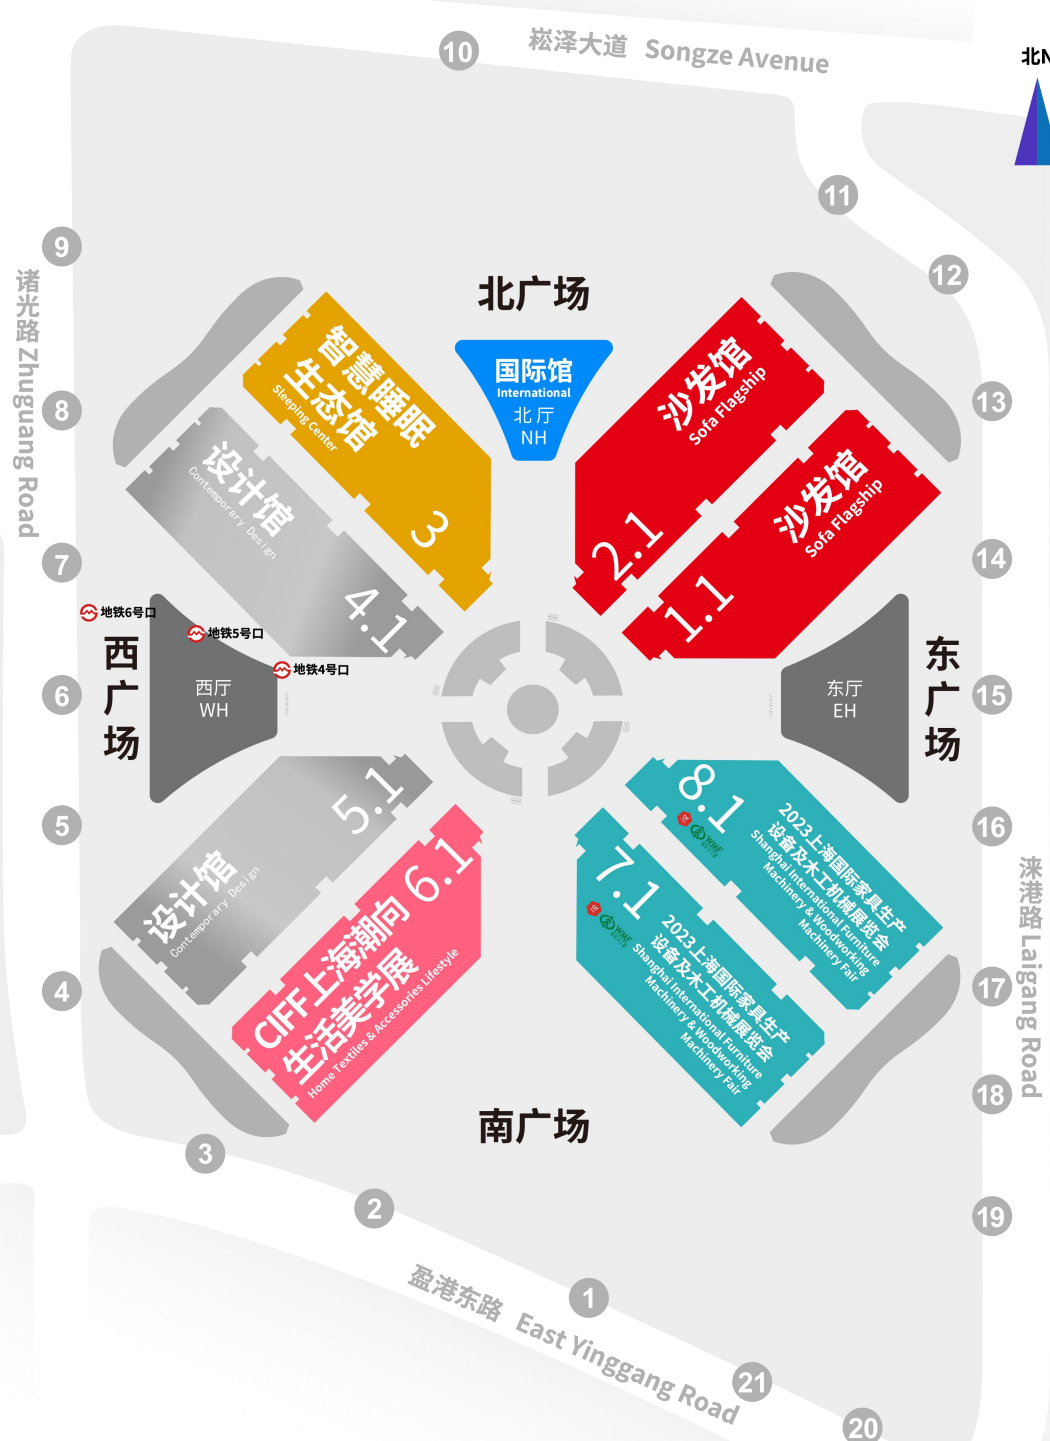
10 崧泽大道 Songze Avenue

北N

11

12

13

14

15

16

17

18

19

9

8

7

6

5

4

3

2

1

21

20

诸光路 Zhuguang Road

北广场

国际馆 International 北厅 NH

智慧睡眠生态馆 Sleeping Center 3

设计馆 Contemporary Design 4.1

沙发馆 Sofa Flagship 2.1

沙发馆 Sofa Flagship 1.1

地铁6号口

地铁5号口

地铁4号口

西广场

西厅 WH

东厅 EH

东广场

设计馆 Contemporary Design 5.1

CIFF上海潮向生活美学展 Home Textiles & Accessories Lifestyle 6.1

8.1 2023上海国际家具生产设备及木工机械展览会 Shanghai International Furniture Machinery & Woodworking Machinery Fair

7.1 2023上海国际家具生产设备及木工机械展览会 Shanghai International Furniture Machinery & Woodworking Machinery Fair

南广场

涞港路 Laigang Road

盈港东路 East Yinggang Road